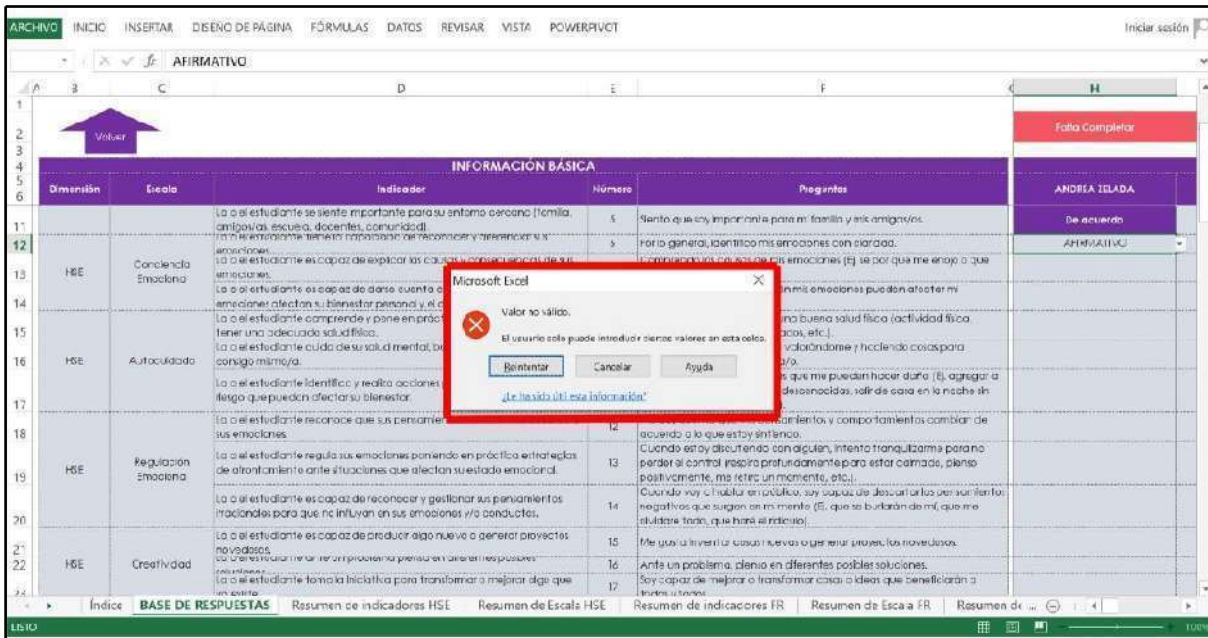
ARCHIVO INICIO INSERTAR DISEÑO DE PÁGINA FÓRMULAS DATOS REVISAR VISTA POWERPIVOT Iniciar sesión

AFIRMATIVO

Volver

Falta Completar

INFORMACIÓN BÁSICA

| Dimensión | Escala | Indicador | Número | Preguntas | ANDREA ZELADA |
|---|---|---|---|---|---|
| HSE | Conciencia Emocional | La o el estudiante se siente importante para su entorno cercano (familia, amigos/as, escuela, docentes, comunidad). | 5 | Siento que soy importante para mi familia y mis amigos/as. | De acuerdo |
| | | La o el estudiante tendrá capacidad de reconocer y diferenciar sus emociones. | 5 | Por lo general, identifico mis emociones con claridad. | AFIRMATIVO |
| | | La o el estudiante es capaz de explicar las causas y consecuencias de sus emociones. | | Comprendo las causas de mis emociones (Ej. se por qué me enojo o que | |
| | | La o el estudiante es capaz de darse cuenta c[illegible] emociones afectan su bienestar personal y el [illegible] | | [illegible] mis emociones pueden afectar mi | |
| HSE | Autocuidado | La o el estudiante comprende y pone en práct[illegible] tener una adecuada salud física. | | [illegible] una buena salud física (actividad física, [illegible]cos, etc.). | |
| | | La o el estudiante cuida de su salud mental, b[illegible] consigo mismo/a. | | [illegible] valorándome y haciendo cosas para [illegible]/o. | |
| | | La o el estudiante identifica y realiza acciones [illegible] riesgo que pueden afectar su bienestar. | | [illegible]s que me puedan hacer daño (Ej. agregar a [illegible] desconocidas, salir de casa en la noche sin | |
| HSE | Regulación Emocional | La o el estudiante reconoce que sus pensamien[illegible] sus emociones. | 12 | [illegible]amientos y comportamientos cambian de acuerdo a lo que estoy sintiendo. | |
| | | La o el estudiante regula sus emociones poniendo en práctica estrategias de afrontamiento ante situaciones que afectan su estado emocional. | 13 | Cuando estoy discutiendo con alguien, intento tranquilizarme para no perder el control (respiro profundamente para estar calmado, pienso positivamente, me retiro un momento, etc.). | |
| | | La o el estudiante es capaz de reconocer y gestionar sus pensamientos irracionales para que no influyan en sus emociones y/o conductas. | 14 | Cuando voy a hablar en público, soy capaz de descartar los pensamientos negativos que surgen en mi mente (Ej. que se burlarán de mí, que me olvidaré todo, que haré el ridículo). | |
| HSE | Creatividad | La o el estudiante es capaz de producir algo nuevo o generar proyectos novedosos. | 15 | Me gusta inventar cosas nuevas o generar proyectos novedosos. | |
| | | La o el estudiante ante un problema piensa en diferentes posibles soluciones. | 16 | Ante un problema, pienso en diferentes posibles soluciones. | |
| | | La o el estudiante toma la iniciativa para transformar o mejorar algo que ya existe. | 17 | Soy capaz de mejorar o transformar cosas o ideas que beneficiarán a todos ustedes. | |

Microsoft Excel
Valor no válido.
El usuario solo puede introducir ciertos valores en esta celda.
Reintentar Cancelar Ayuda
¿Le ha sido útil esta información?

Índice BASE DE RESPUESTAS Resumen de indicadores HSE Resumen de Escala HSE Resumen de indicadores FR Resumen de Escala FR Resumen de ...

LISTO